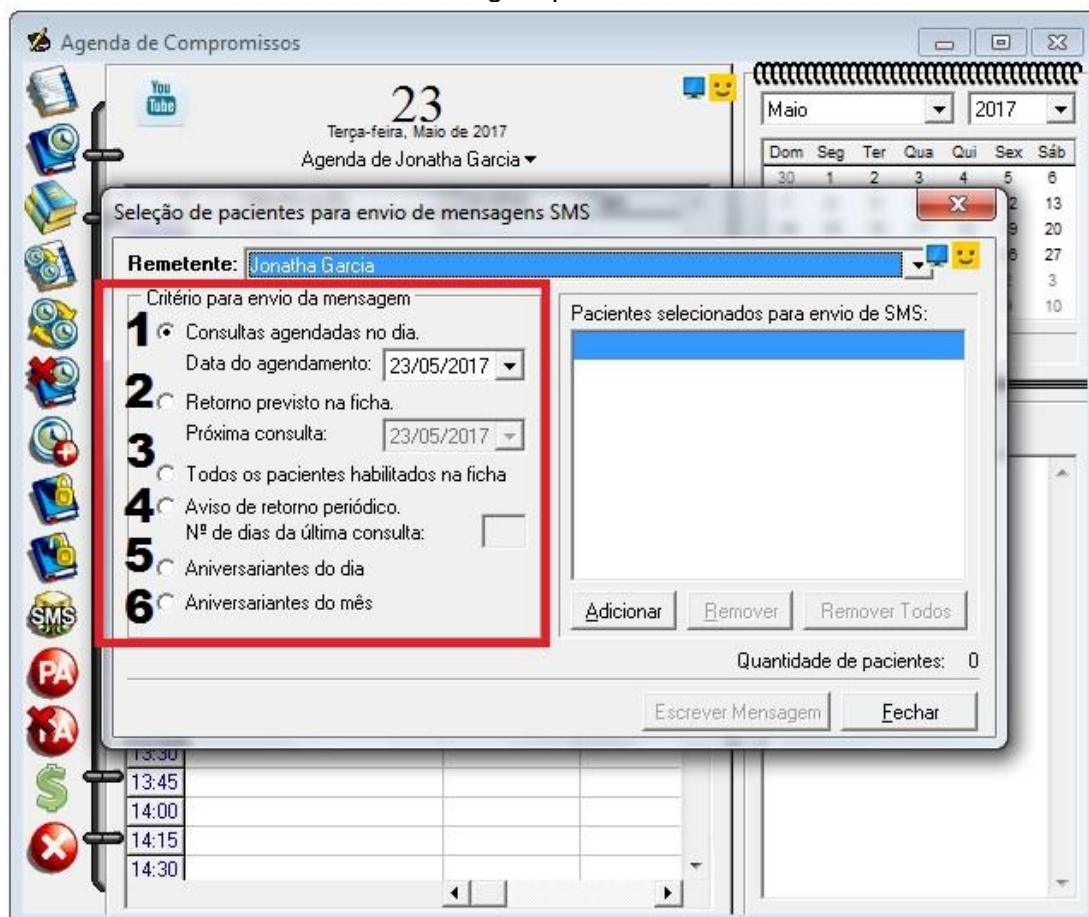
Agenda de Compromissos

You Tube

23
Terça-feira, Maio de 2017
Agenda de Jonatha Garcia

Maio 2017

| Dom | Seg | Ter | Qua | Qui | Sex | Sáb |
|---|---|---|---|---|---|---|
| 30 | 1 | 2 | 3 | 4 | 5 | 6 |
| | | | | | 2 | 13 |
| | | | | | 9 | 20 |
| | | | | | 6 | 27 |
| | | | | | | 3 |
| | | | | | | 10 |

Seleção de pacientes para envio de mensagens SMS

Remetente: Jonatha Garcia

Critério para envio da mensagem
1 Consultas agendadas no dia.
Data do agendamento: 23/05/2017
2 Retorno previsto na ficha.
Próxima consulta: 23/05/2017
3 Todos os pacientes habilitados na ficha
4 Aviso de retorno periódico.
Nº de dias da última consulta:
5 Aniversariantes do dia
6 Aniversariantes do mês

Pacientes selecionados para envio de SMS:

Adicionar Remover Remover Todos

Quantidade de pacientes: 0

Escrever Mensagem Fechar

SMS
PA

13:30
13:45
14:00
14:15
14:30